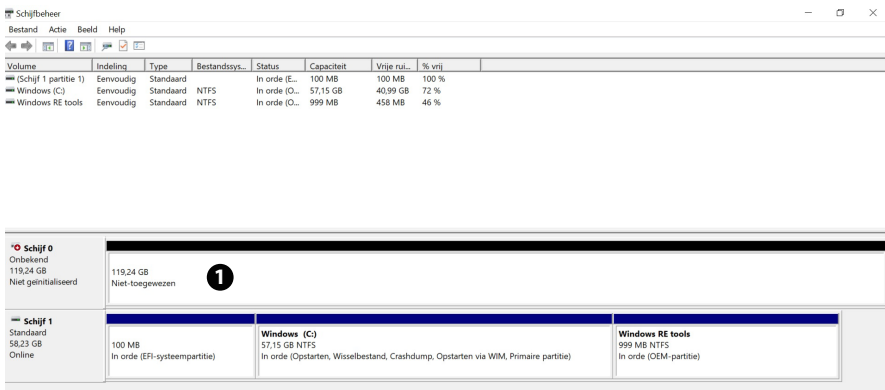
Schijfbeheer

Bestand Actie Beeld Help

| Volume | Indeling | Type | Bestandssys... | Status | Capaciteit | Vrije rui... | % vrij |
|---|---|---|---|---|---|---|---|
| (Schijf 1 partitie 1) | Eenvoudig | Standaard | | In orde (E... | 100 MB | 100 MB | 100 % |
| Windows (C:) | Eenvoudig | Standaard | NTFS | In orde (O... | 57,15 GB | 40,99 GB | 72 % |
| Windows RE tools | Eenvoudig | Standaard | NTFS | In orde (O... | 999 MB | 458 MB | 46 % |

Schijf 0
Onbekend
119,24 GB
Niet geïnitialiseerd

119,24 GB
Niet-toegewezen

1

Schijf 1
Standaard
58,23 GB
Online

100 MB
In orde (EFI-systeempartitie)

Windows (C:)
57,15 GB NTFS
In orde (Opstarten, Wisselbestand, Crashdump, Opstarten via WIM, Primaire partitie)

Windows RE tools
999 MB NTFS
In orde (OEM-partitie)